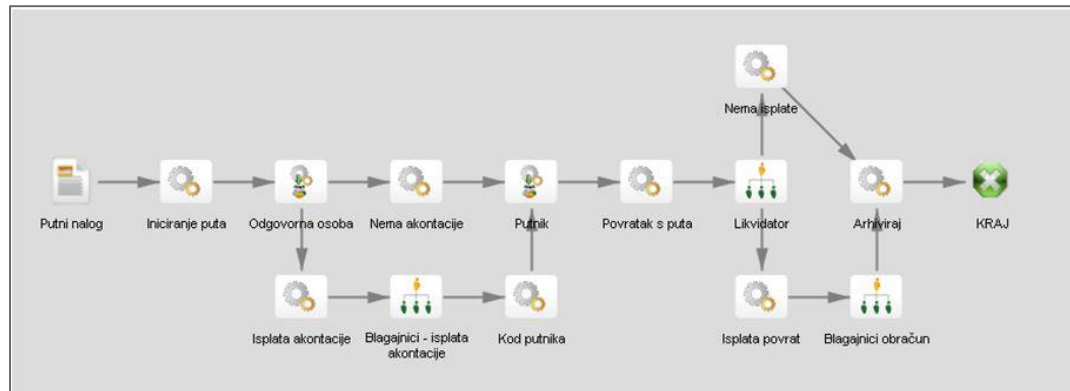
Nema isplate

Putni nalog

Iniciranje puta

Odgovorna osoba

Nema akontacije

Putnik

Povratak s puta

Likvidator

Arhiviraj

KRAJ

Isplata akontacije

Blagajnici - isplata akontacije

Kod putnika

Isplata povrat

Blagajnici obračun